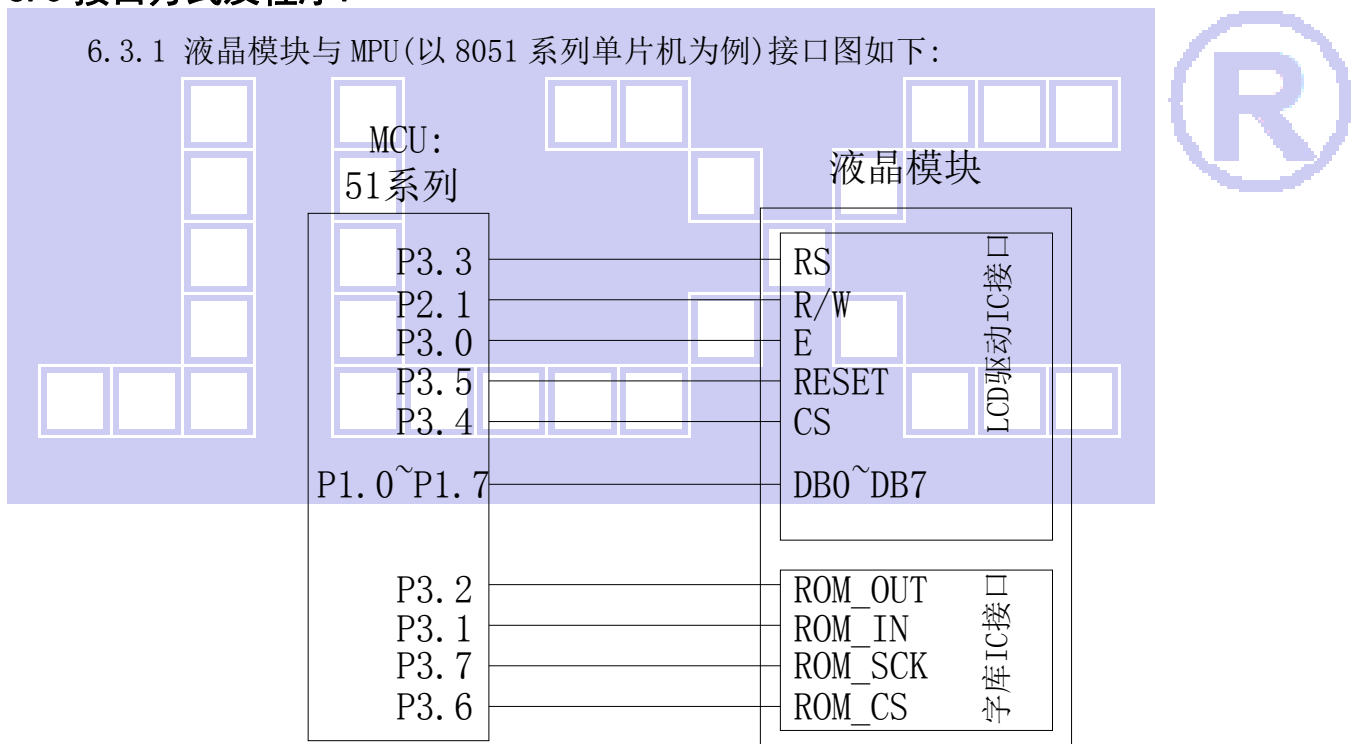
6.3.1 液晶模块与 MPU(以 8051 系列单片机为例)接口图如下:

MCU:
51系列

液晶模块

P3.3
P2.1
P3.0
P3.5
P3.4
P1.0~P1.7

RS
R/W
E
RESET
CS
DB0~DB7

LCD驱动IC接口

P3.2
P3.1
P3.7
P3.6

ROM_OUT
ROM_IN
ROM_SCK
ROM_CS

字库IC接口